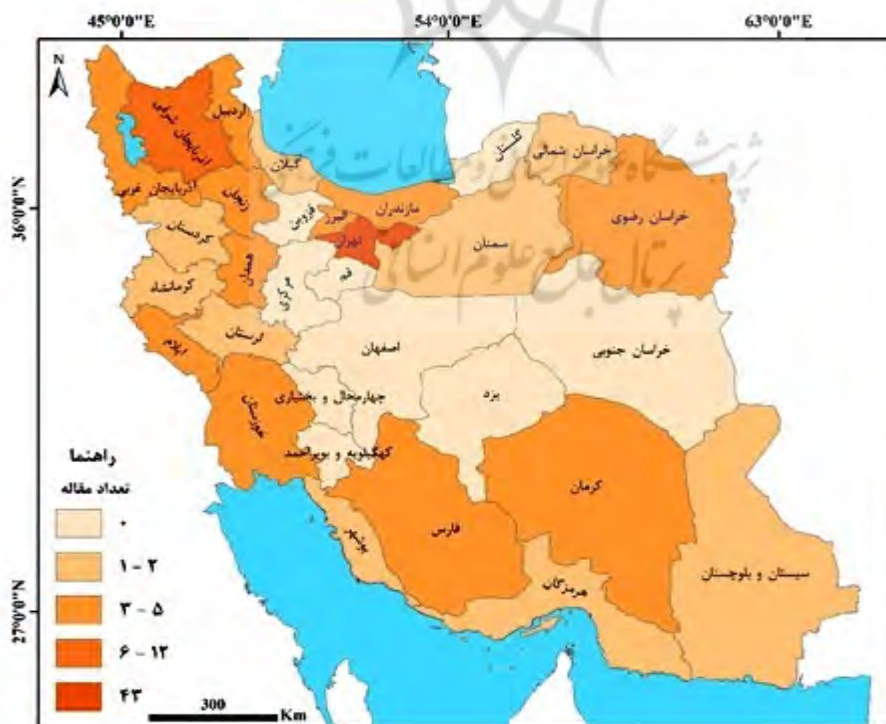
45°0'0"E
54°0'0"E
63°0'0"E
N
36°0'0"N
27°0'0"N
اردبیل
آذربایجان شرقی
آذربایجان غربی
گیلان
گلستان
خراسان شمالی
خراسان رضوی
مازندران
زنجان
قزوین
البرز
تهران
سمنان
کردستان
همدان
مرکزی
قم
کرمانشاه
لرستان
ایلام
اصفهان
خراسان جنوبی
خوزستان
چهارمحال و بختیاری
یزد
کهگیلویه و بویراحمد
کرمان
فارس
بوشهر
هرمزگان
سیستان و بلوچستان
راهنما
تعداد مقاله
۰
۱ - ۲
۳ - ۵
۶ - ۱۲
۴۳
300
Km
پژوهشگاه علوم انسانی و مطالعات فرهنگی
پرتال جامع علوم انسانی